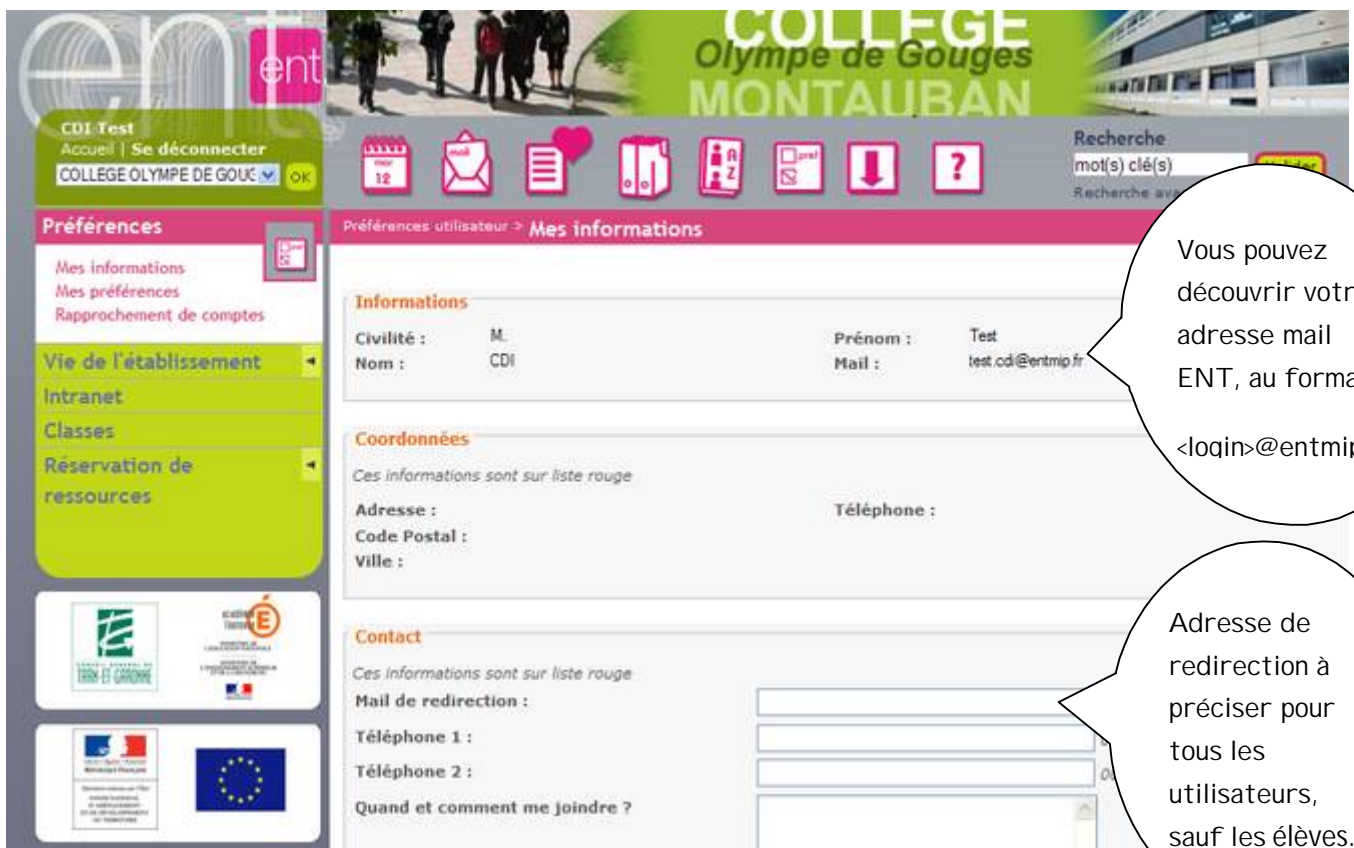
ent ent

COLLEGE Olympe de Gouges MONTAUBAN

CDI Test
Accueil | Se déconnecter
COLLEGE OLYMPE DE GOUC OK

mai 12
mail
A Z
pref

Recherche
mot(s) clé(s)
Valider
Recherche ava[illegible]

Préférences
Mes informations
Mes préférences
Rapprochement de comptes
Vie de l'établissement
Intranet
Classes
Réservation de ressources

TARN-ET-GARONNE

Préférences utilisateur > Mes informations

Informations
Civilité : M.
Nom : CDI
Prénom : Test
Mail : test.cdi@entmip.fr

Coordonnées
Ces informations sont sur liste rouge
Adresse :
Code Postal :
Ville :
Téléphone :

Contact
Ces informations sont sur liste rouge
Mail de redirection :
Téléphone 1 :
Téléphone 2 :
Quand et comment me joindre ?

Vous pouvez découvrir votr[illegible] adresse mail ENT, au forma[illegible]

<login>@entmi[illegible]

Adresse de redirection à préciser pour tous les utilisateurs, sauf les élèves.